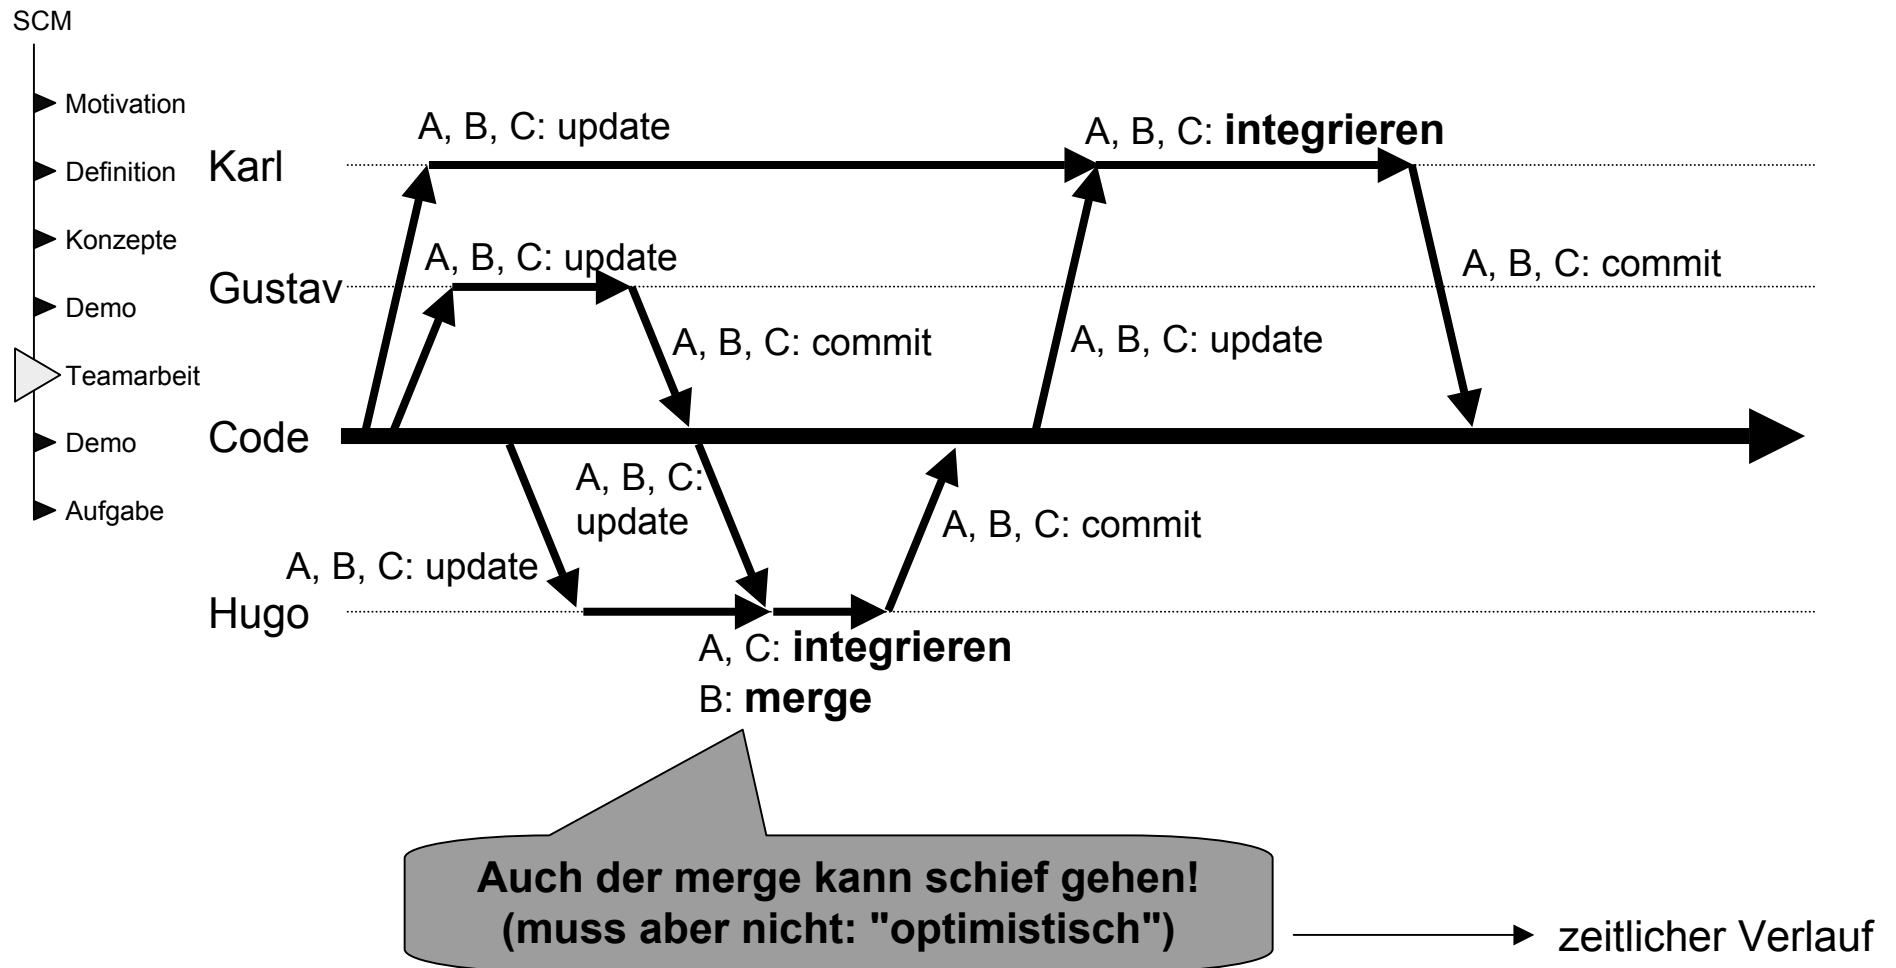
SCM

Motivation

Definition

Konzepte

Demo

Teamarbeit

Demo

Aufgabe

A, B, C: update

A, B, C: **integrieren**

Karl

A, B, C: update

A, B, C: commit

Gustav

A, B, C: commit

A, B, C: update

Code

A, B, C: update

A, B, C: commit

A, B, C: update

Hugo

A, C: **integrieren**

B: **merge**

**Auch der merge kann schief gehen! (muss aber nicht: "optimistisch")**

zeitlicher Verlauf